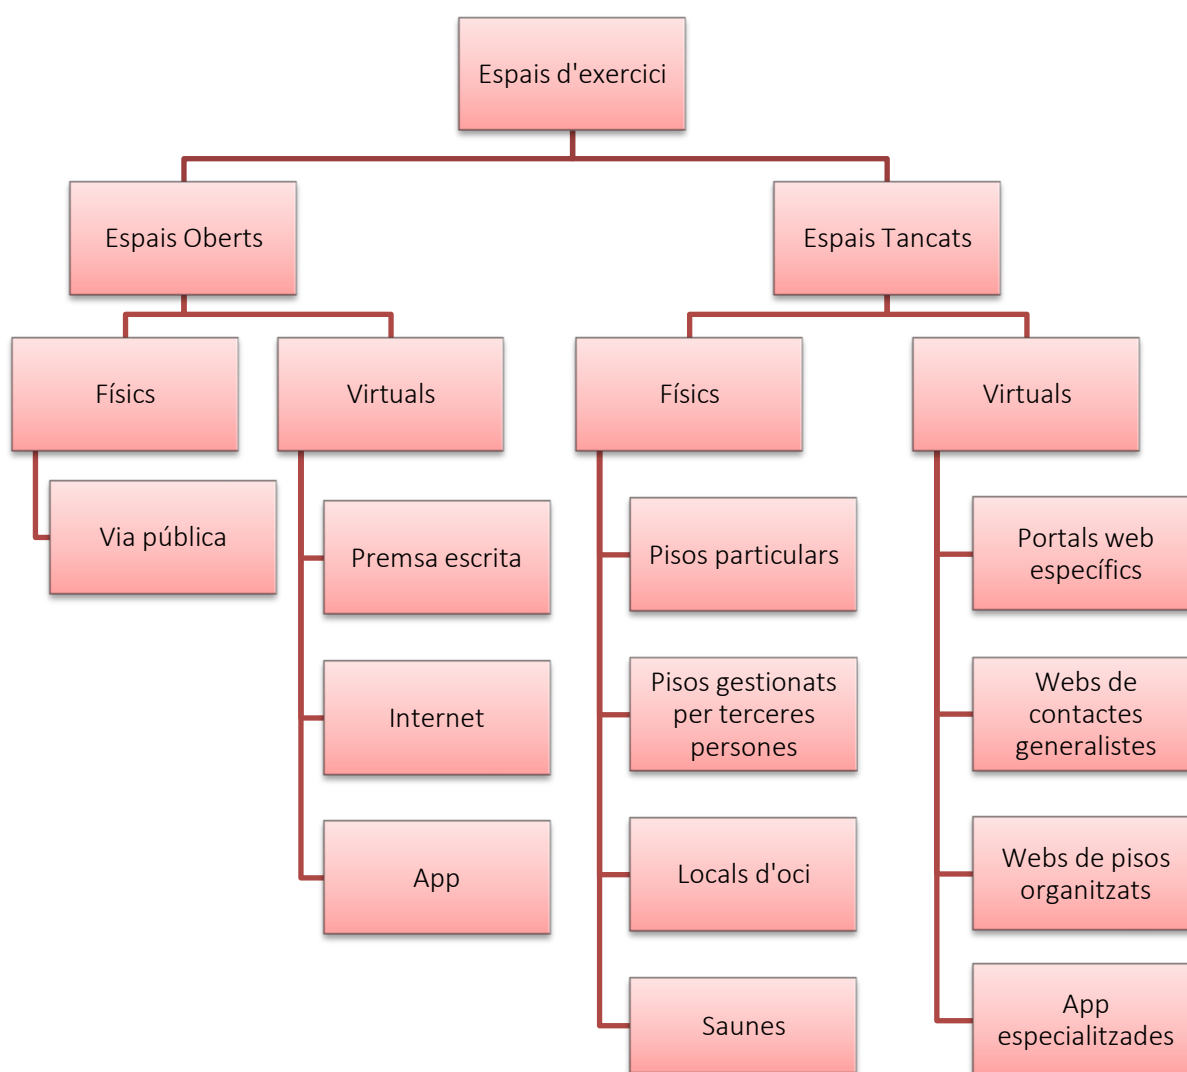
Espais d'exercici

Espais Oberts

Espais Tancats

Físics

Virtuals

Físics

Virtuals

Via pública

Premsa escrita

Internet

App

Pisos particulars

Pisos gestionats per terceres persones

Locals d'oci

Saunes

Portals web específics

Webs de contactes generalistes

Webs de pisos organitzats

App especialitzades